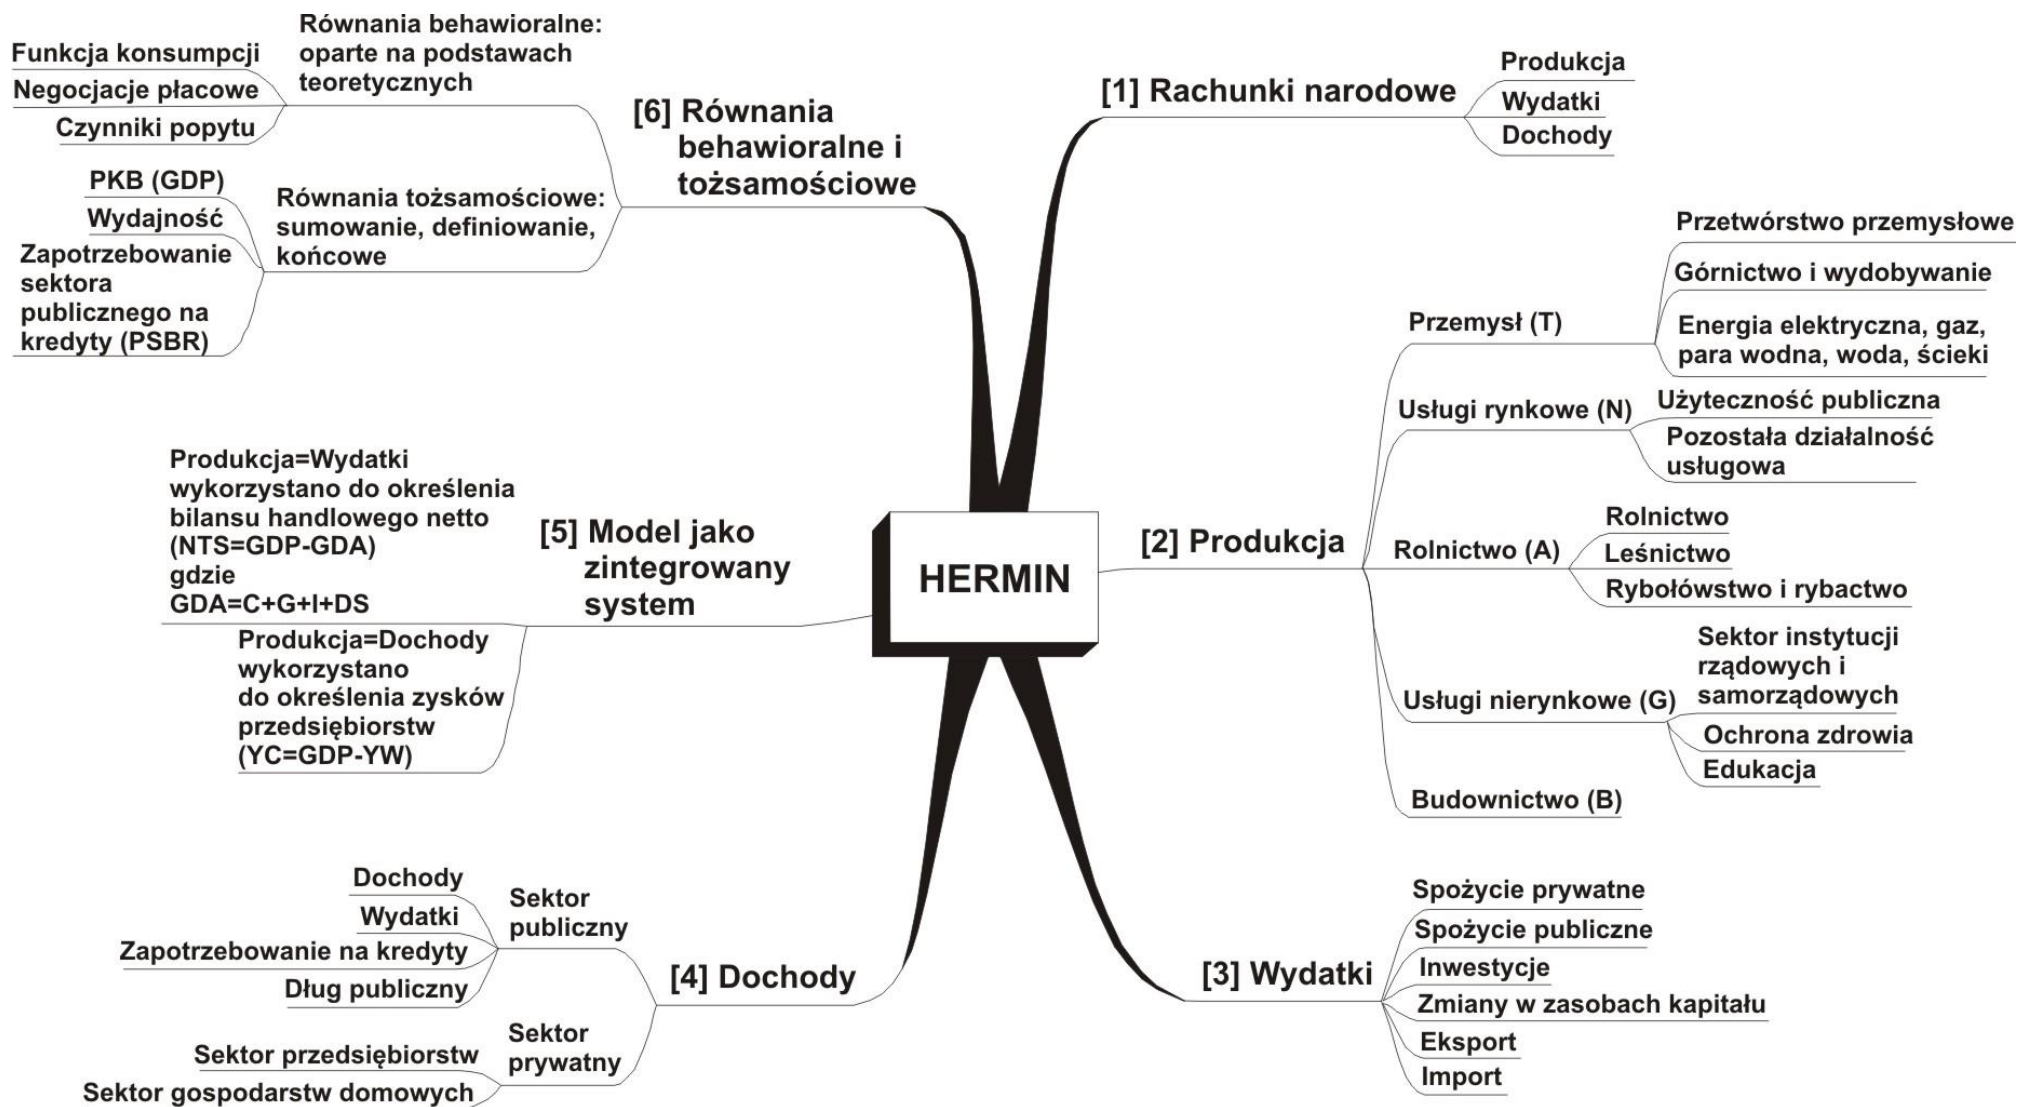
HERMIN

[1] Rachunki narodowe
Produkcja
Wydatki
Dochody

[2] Produkcja
Przemysł (T)
Przetwórstwo przemysłowe
Górnictwo i wydobywanie
Energia elektryczna, gaz, para wodna, woda, ścieki
Usługi rynkowe (N)
Użyteczność publiczna
Pozostała działalność usługowa
Rolnictwo (A)
Rolnictwo
Leśnictwo
Rybołówstwo i rybactwo
Usługi nierynkowe (G)
Sektor instytucji rządowych i samorządowych
Ochrona zdrowia
Edukacja
Budownictwo (B)

[3] Wydatki
Spożycie prywatne
Spożycie publiczne
Inwestycje
Zmiany w zasobach kapitału
Eksport
Import

[4] Dochody
Sektor publiczny
Dochody
Wydatki
Zapotrzebowanie na kredyty
Dług publiczny
Sektor prywatny
Sektor przedsiębiorstw
Sektor gospodarstw domowych

[5] Model jako zintegrowany system
Produkcja=Wydatki wykorzystano do określenia bilansu handlowego netto (NTS=GDP-GDA) gdzie GDA=C+G+I+DS
Produkcja=Dochody wykorzystano do określenia zysków przedsiębiorstw (YC=GDP-YW)

[6] Równania behawioralne i tożsamościowe
Równania behawioralne: oparte na podstawach teoretycznych
Funkcja konsumpcji
Negocjacje płacowe
Czynniki popytu
Równania tożsamościowe: sumowanie, definiowanie, końcowe
PKB (GDP)
Wydajność
Zapotrzebowanie sektora publicznego na kredyty (PSBR)